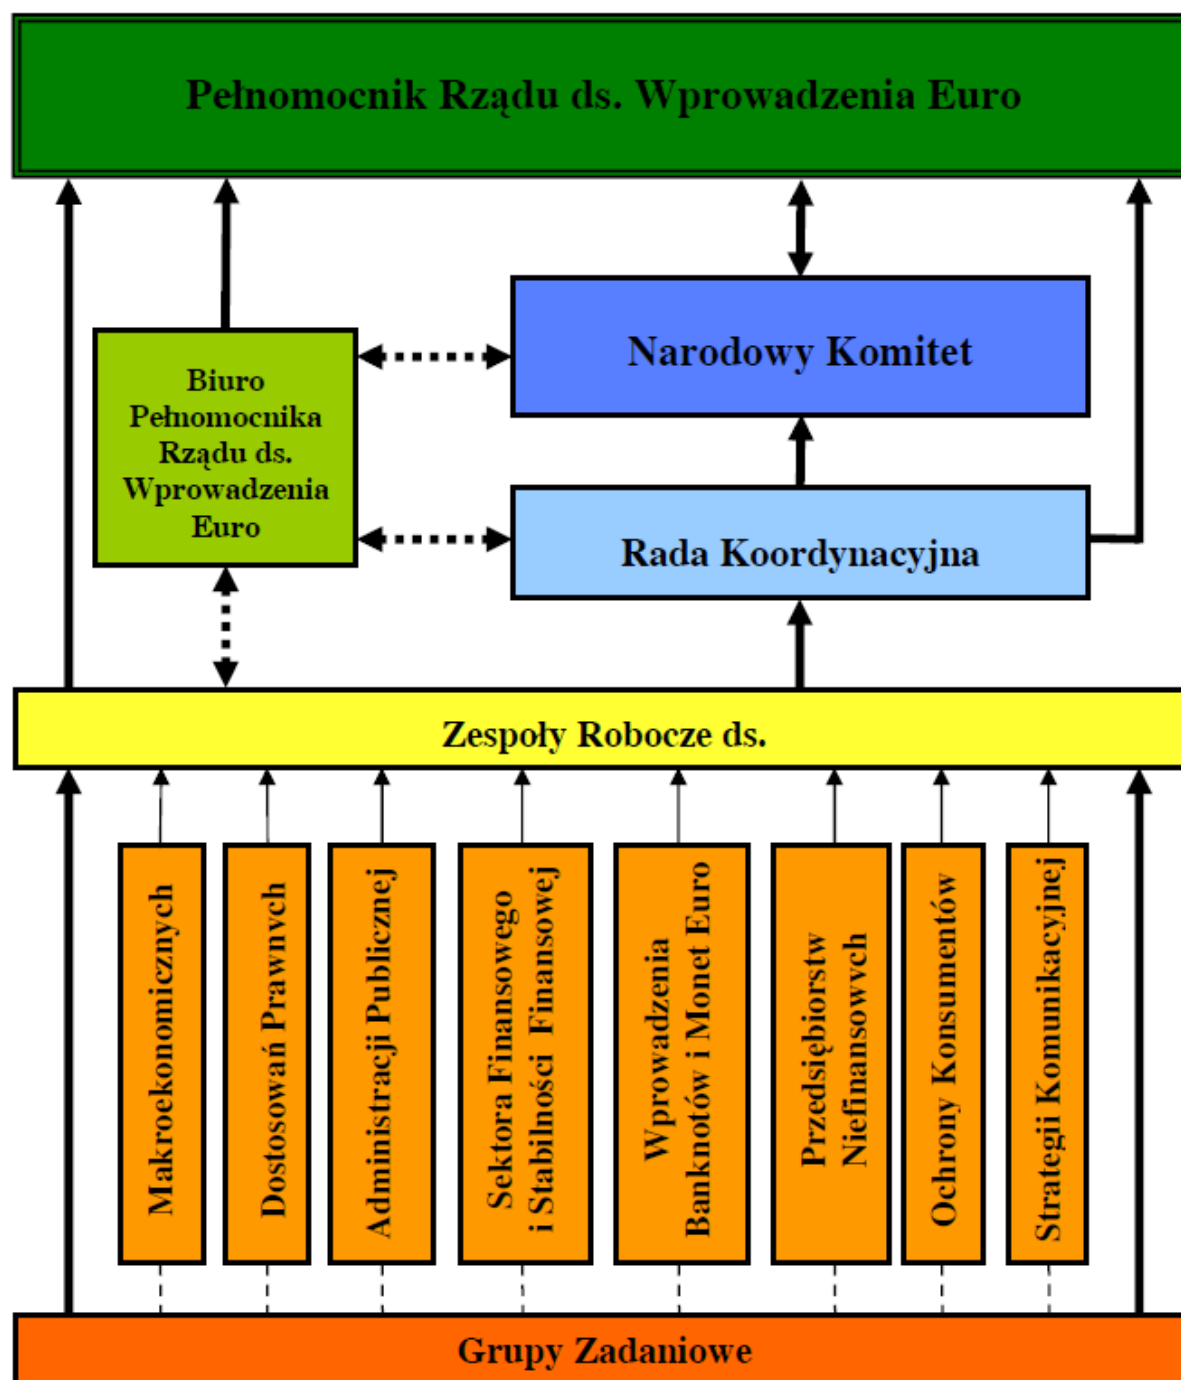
Pełnomocnik Rządu ds. Wprowadzenia Euro

Narodowy Komitet

Biuro Pełnomocnika Rządu ds. Wprowadzenia Euro

Rada Koordynacyjna

Zespoły Robocze ds.

Makroekonomicznych

Dostosowań Prawnych

Administracji Publicznej

Sektora Finansowego i Stabilności Finansowej

Wprowadzenia Banknotów i Monet Euro

Przedsiębiorstw Niefinansowych

Ochrony Konsumentów

Strategii Komunikacyjnej

Grupy Zadaniowe